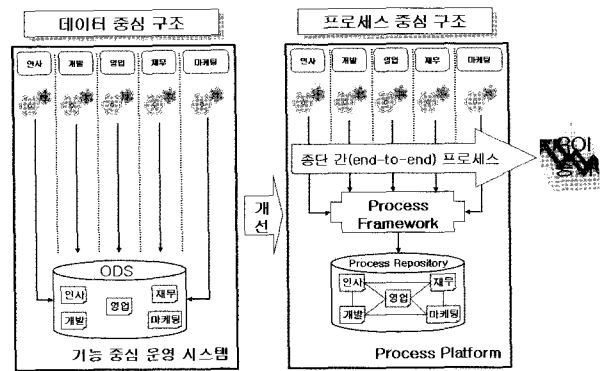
데이터 중심 구조

인사 개발 영업 재무 마케팅

ODS

인사 영업 재무 개발 마케팅

기능 중심 운영 시스템

개선

프로세스 중심 구조

인사 개발 영업 재무 마케팅

종단 간(end-to-end) 프로세스

ROI 향상

Process Framework

Process Repository

인사 영업 재무 개발 마케팅

Process Platform